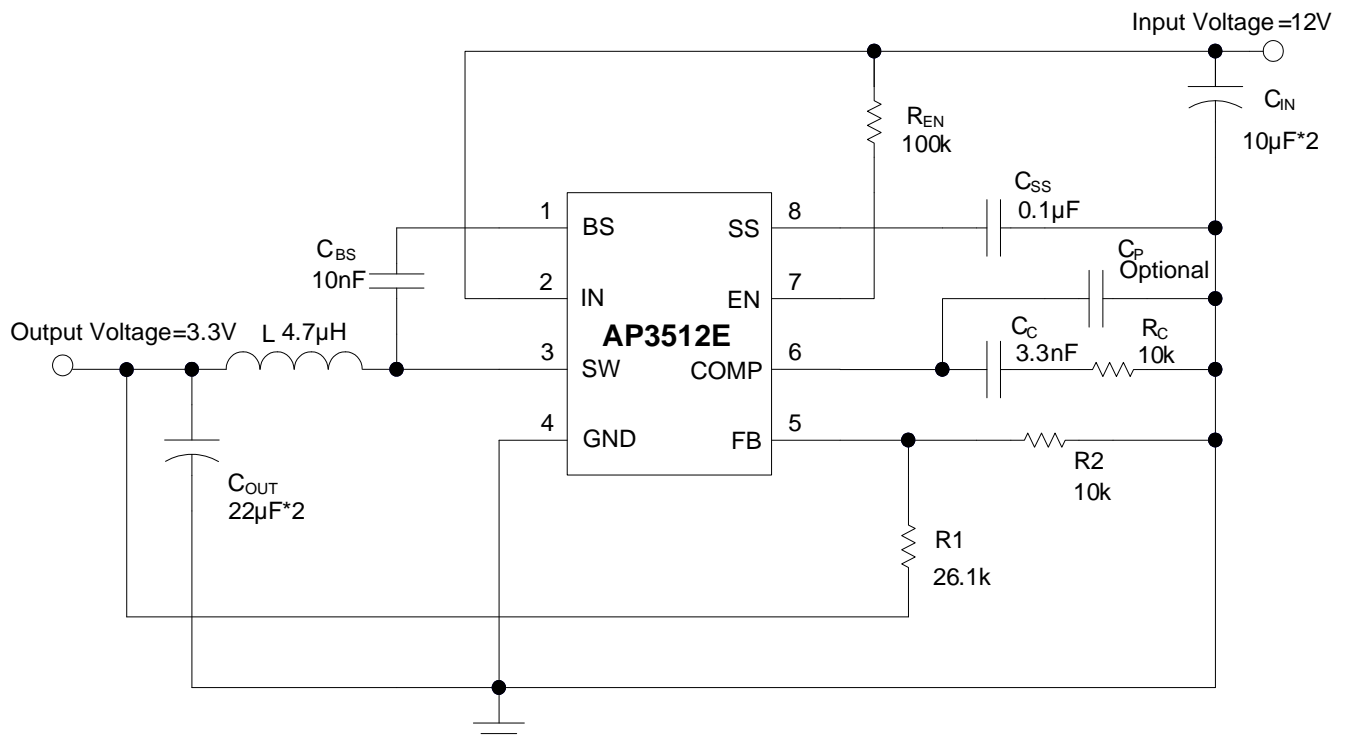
Input Voltage =12V

$C_{IN}$
10µF*2

$R_{EN}$
100k

$C_{SS}$
0.1µF

$C_P$
Optional

$C_{BS}$
10nF

1 BS
2 IN
3 SW
4 GND
8 SS
7 EN
6 COMP
5 FB

AP3512E

Output Voltage=3.3V

L 4.7µH

$C_C$
3.3nF

$R_C$
10k

R2
10k

$C_{OUT}$
22µF*2

R1
26.1k